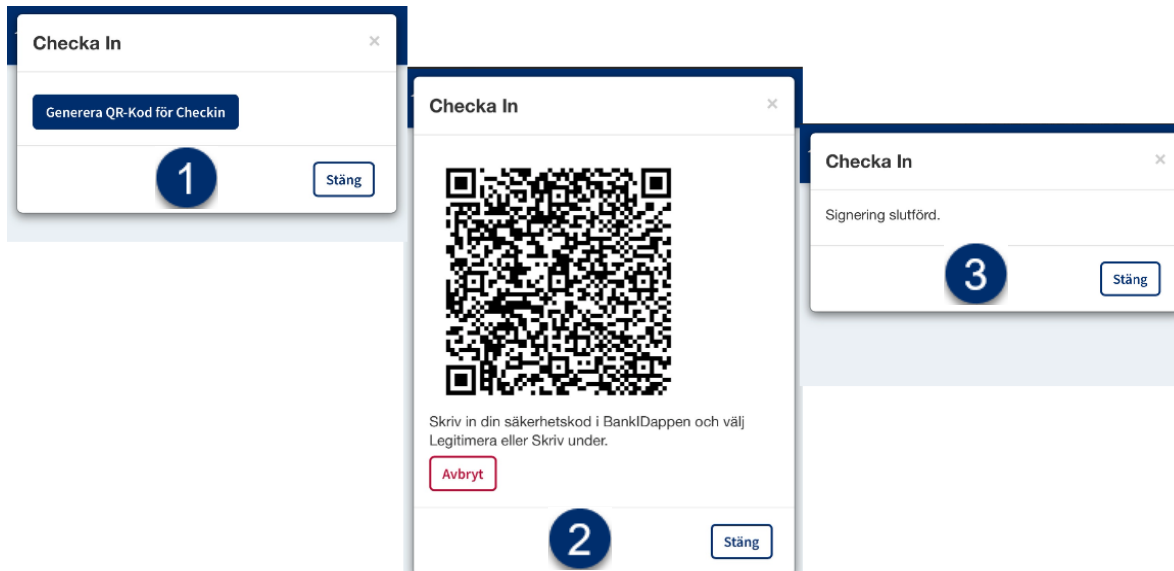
Checka In

×

Generera QR-Kod för Checkin

1

Stäng

Checka In

×

Skriv in din säkerhetskod i BankIDappen och välj Legitimera eller Skriv under.

Avbryt

2

Stäng

Checka In

×

Signering slutförd.

3

Stäng